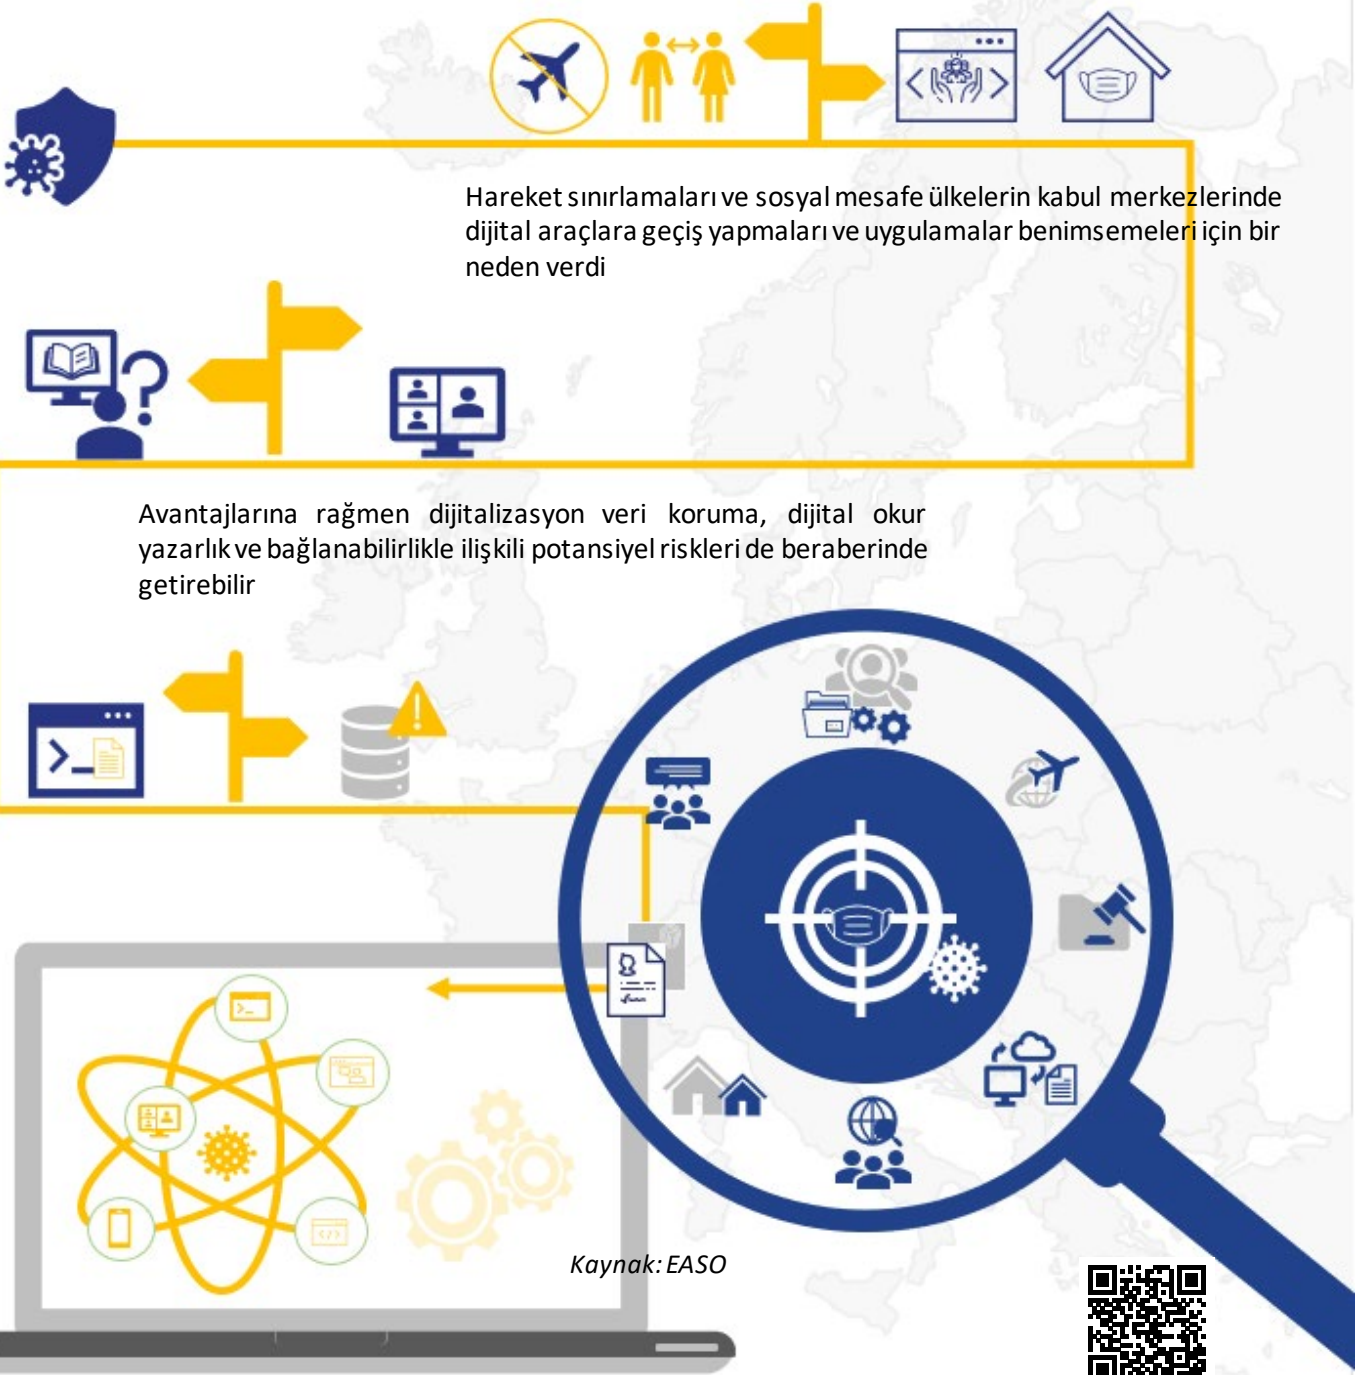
Hareket sınırlamaları ve sosyal mesafe ülkelerin kabul merkezlerinde dijital araçlara geçiş yapmaları ve uygulamalar benimsemeleri için bir neden verdi

Avantajlarına rağmen dijitalizasyon veri koruma, dijital okur yazarlık ve bağlanabilirlikle ilişkili potansiyel riskleri de beraberinde getirebilir

Kaynak: EASO